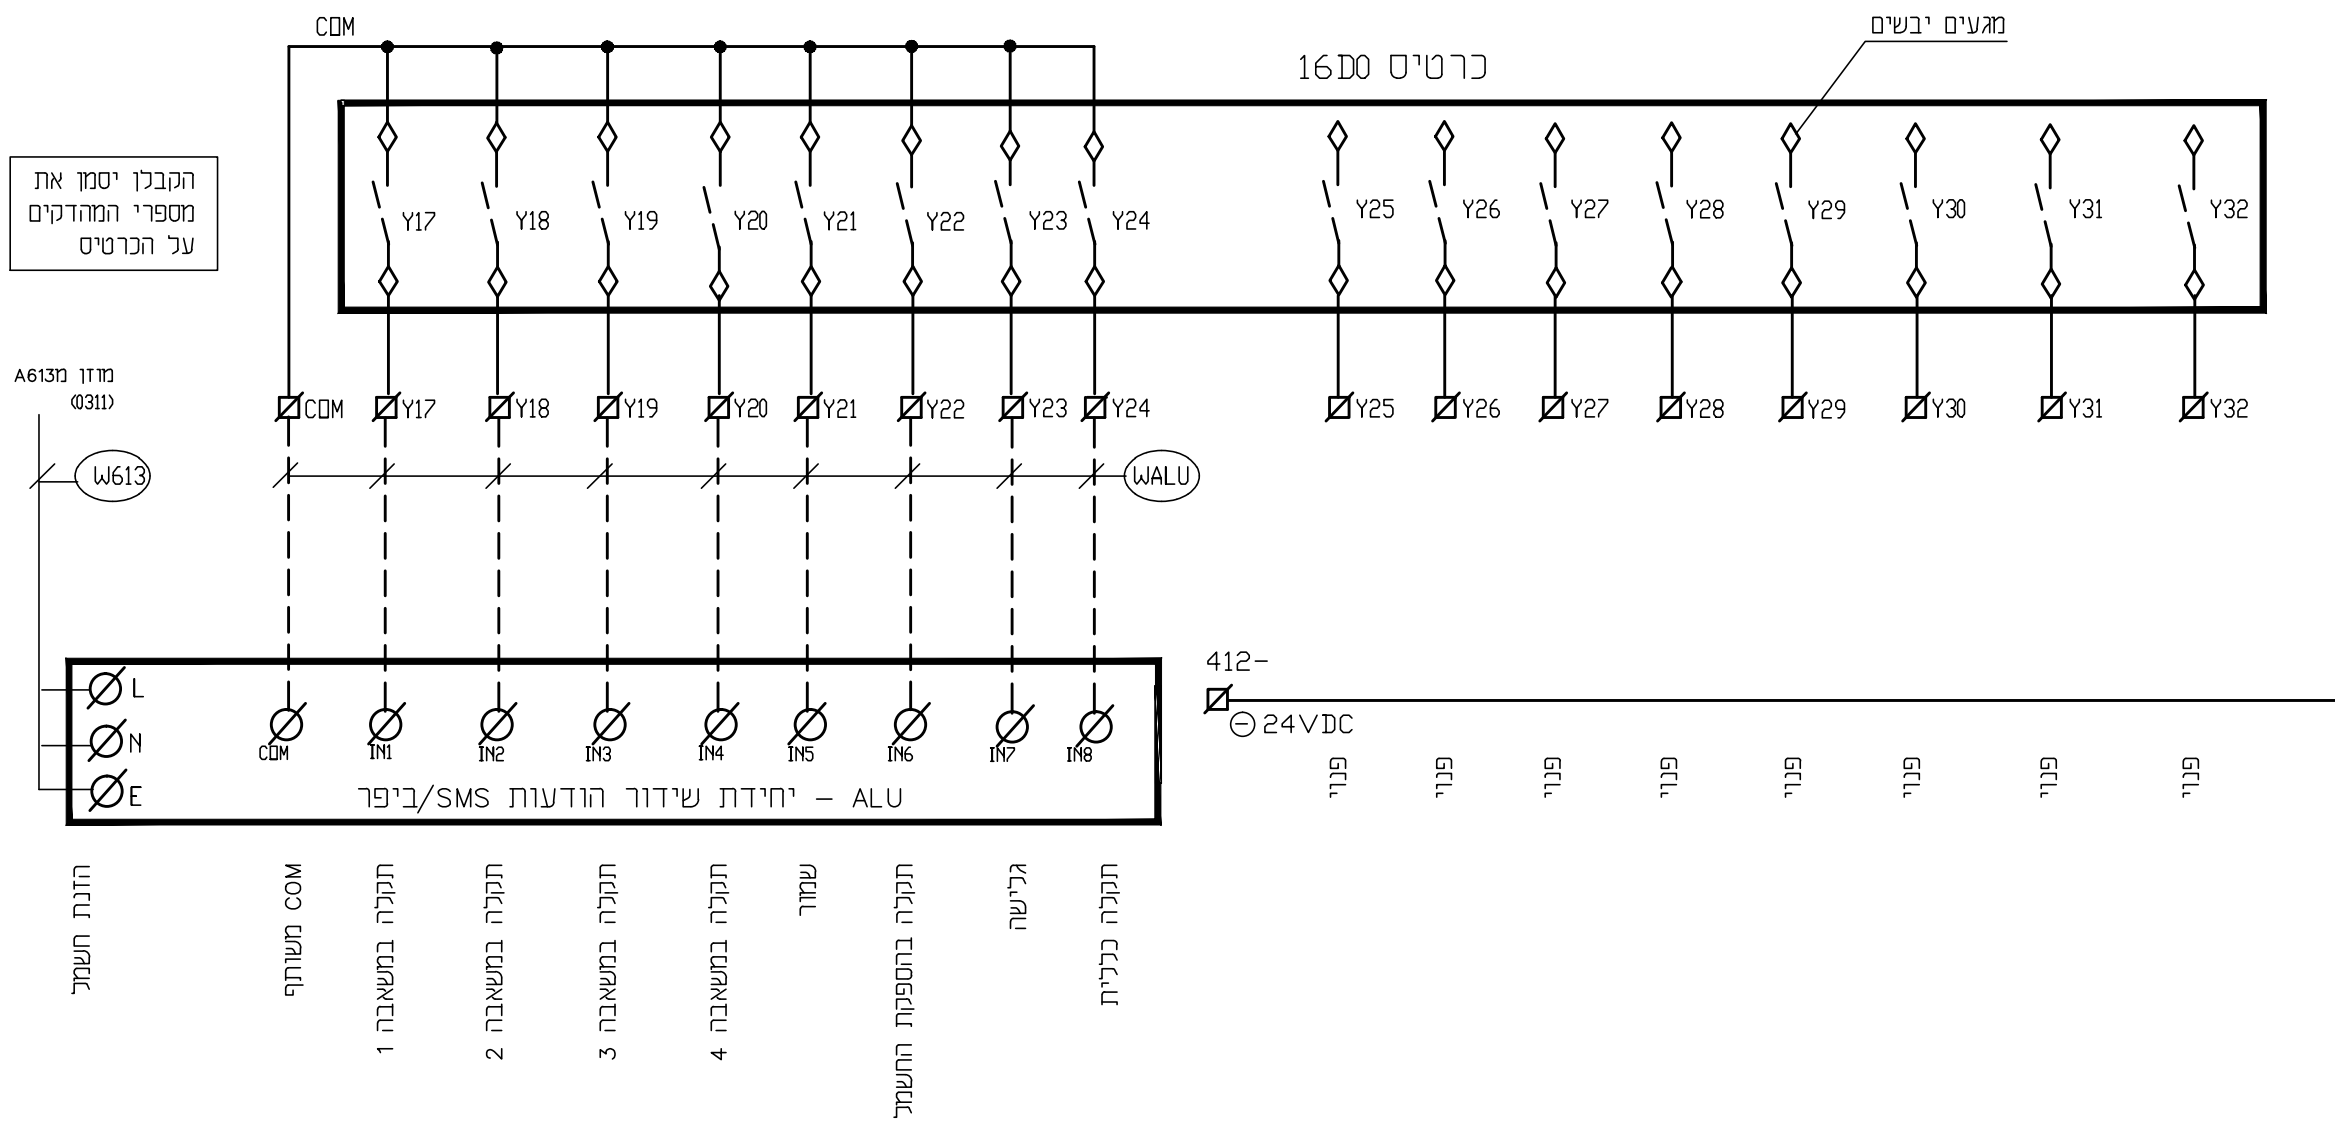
COM

מגעים יבשים

כרטיס 16DO

הקבלן יסמן את מספרי המהדקים על הכרטיס

Y17 Y18 Y19 Y20 Y21 Y22 Y23 Y24 Y25 Y26 Y27 Y28 Y29 Y30 Y31 Y32

מזון מA613
(0311)

COM Y17 Y18 Y19 Y20 Y21 Y22 Y23 Y24 Y25 Y26 Y27 Y28 Y29 Y30 Y31 Y32

W613

WALU

412-

24VDC

L
N
E

COM IN1 IN2 IN3 IN4 IN5 IN6 IN7 IN8

יחידת שידור הודעות SMS/ביפר - ALU

פנוי פנוי פנוי פנוי פנוי פנוי פנוי פנוי

הזנת חשמל

משותף COM

תקלה במשאבה 1

תקלה במשאבה 2

תקלה במשאבה 3

תקלה במשאבה 4

שמור

תקלה בהספקת החשמל

גלישה

תקלה כללית